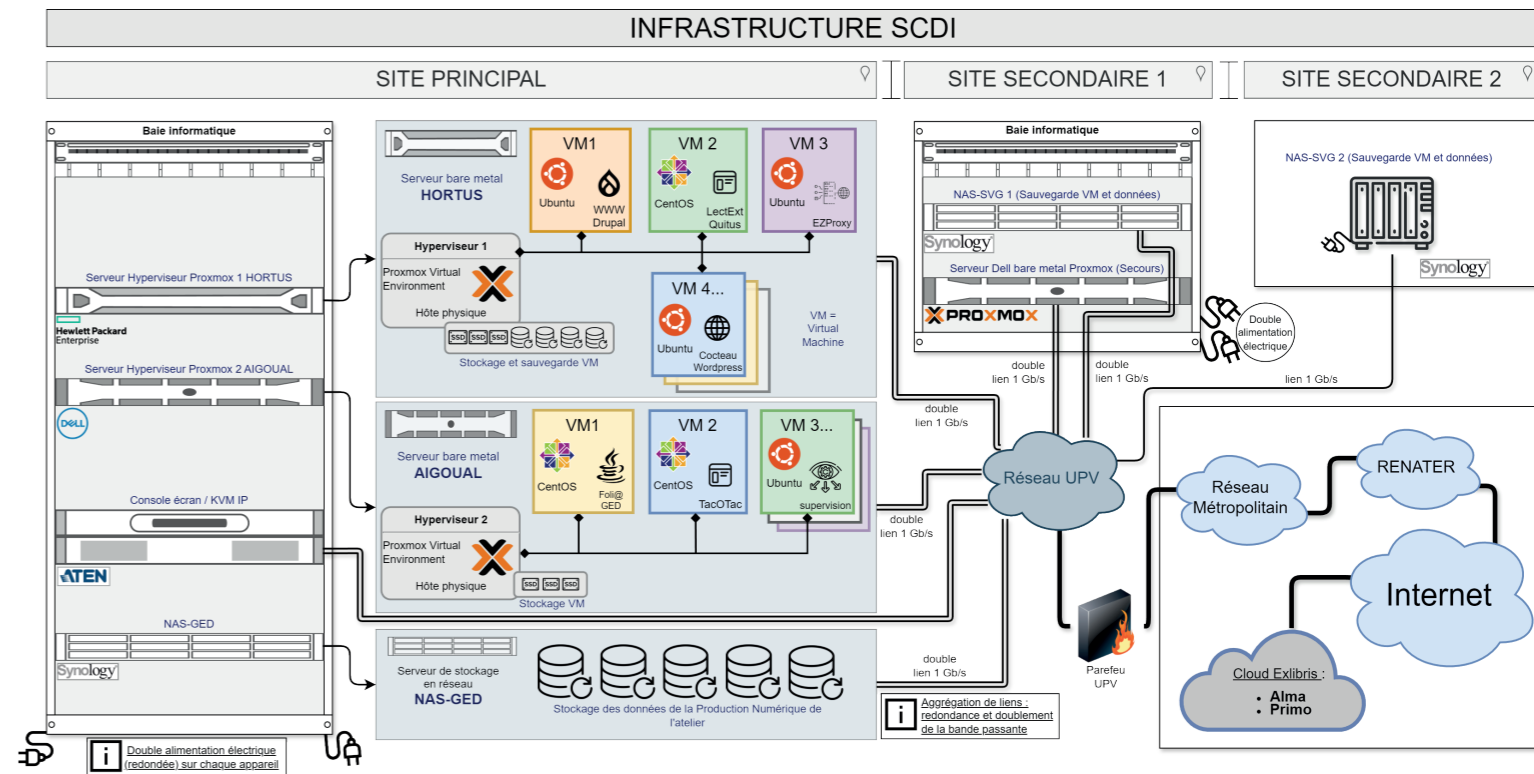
INFRASTRUCTURE SCDI

SITE PRINCIPAL

SITE SECONDAIRE 1

SITE SECONDAIRE 2

Baie informatique

Serveur Hyperviseur Proxmox 1 HORTUS

Hewlett Packard Enterprise

Serveur Hyperviseur Proxmox 2 AIGOUAL

DELL

Console écran / KVM IP

ATEN

NAS-GED

Synology

Double alimentation électrique (redondée) sur chaque appareil

Serveur bare metal
HORTUS

VM1
Ubuntu
WWW Drupal

VM 2
CentOS
LectExt Quitus

VM 3
Ubuntu
EZProxy

Hyperviseur 1
Proxmox Virtual Environment
Hôte physique

SSD SSD SSD

Stockage et sauvegarde VM

VM 4...
Ubuntu
Cocteau Wordpress

VM = Virtual Machine

Serveur bare metal
AIGOUAL

VM1
CentOS
Foli@ GED

VM 2
CentOS
TacOTac

VM 3...
Ubuntu
supervision

Hyperviseur 2
Proxmox Virtual Environment
Hôte physique

SSD SSD SSD

Stockage VM

Serveur de stockage en réseau
NAS-GED

Stockage des données de la Production Numérique de l'atelier

Baie informatique

NAS-SVG 1 (Sauvegarde VM et données)

Synology

Serveur Dell bare metal Proxmox (Secours)

PROXMOX

Double alimentation électrique

NAS-SVG 2 (Sauvegarde VM et données)

Synology

double lien 1 Gb/s

double lien 1 Gb/s

lien 1 Gb/s

double lien 1 Gb/s

double lien 1 Gb/s

double lien 1 Gb/s

Réseau UPV

Parefeu UPV

Réseau Métropolitain

RENATER

Internet

Cloud Exlibris :
• Alma
• Primo

Agrégation de liens : redondance et doublement de la bande passante